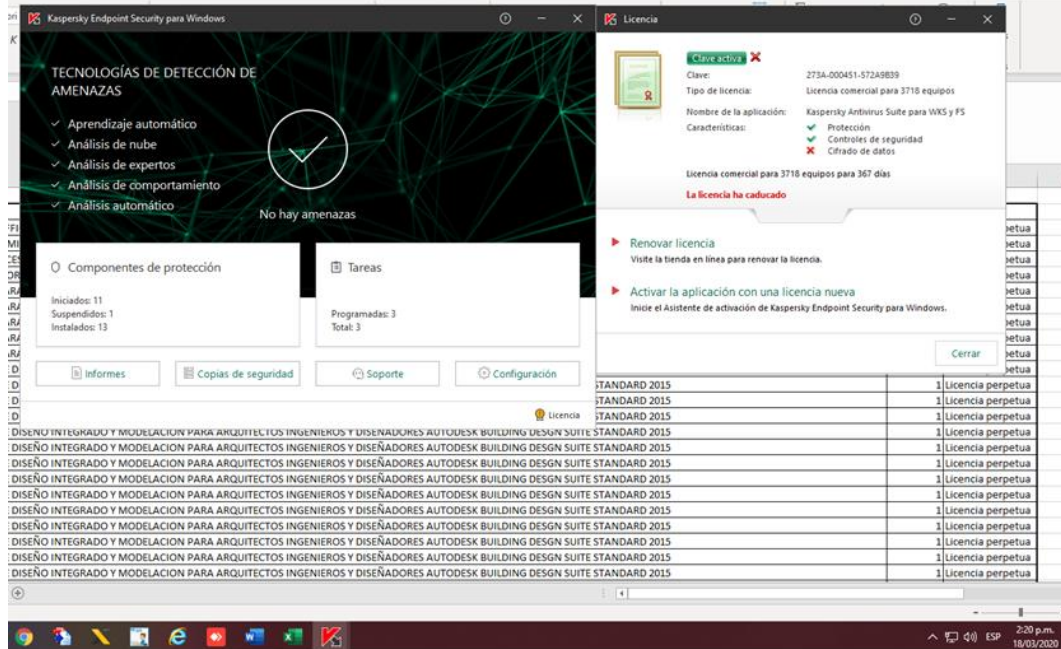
Kaspersky Endpoint Security para Windows

TECNOLOGÍAS DE DETECCIÓN DE AMENAZAS

Aprendizaje automático
Análisis de nube
Análisis de expertos
Análisis de comportamiento
Análisis automático

No hay amenazas

Componentes de protección

Iniciados: 11
Suspendidos: 1
Instalados: 13

Tareas

Programadas: 3
Total: 3

Informes
Copias de seguridad
Soporte
Configuración

Licencia

Licencia

Clave activa

Clave: 273A-000451-572A9B39
Tipo de licencia: Licencia comercial para 3718 equipos
Nombre de la aplicación: Kaspersky Antivirus Suite para WKS y FS
Características: Protección
Controles de seguridad
Cifrado de datos

Licencia comercial para 3718 equipos para 367 días

La licencia ha caducado

Renovar licencia
Visite la tienda en línea para renovar la licencia.

Activar la aplicación con una licencia nueva
Inicie el Asistente de activación de Kaspersky Endpoint Security para Windows.

Cerrar

| | | |
|---|---|---|
| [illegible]STANDARD 2015 | 1 | Licencia perpetua |
| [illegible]STANDARD 2015 | 1 | Licencia perpetua |
| DISEÑO INTEGRADO Y MODELACION PARA ARQUITECTOS INGENIEROS Y DISEÑADORES AUTODESK BUILDING DESGN SUITE STANDARD 2015 | 1 | Licencia perpetua |
| DISEÑO INTEGRADO Y MODELACION PARA ARQUITECTOS INGENIEROS Y DISEÑADORES AUTODESK BUILDING DESGN SUITE STANDARD 2015 | 1 | Licencia perpetua |
| DISEÑO INTEGRADO Y MODELACION PARA ARQUITECTOS INGENIEROS Y DISEÑADORES AUTODESK BUILDING DESGN SUITE STANDARD 2015 | 1 | Licencia perpetua |
| DISEÑO INTEGRADO Y MODELACION PARA ARQUITECTOS INGENIEROS Y DISEÑADORES AUTODESK BUILDING DESGN SUITE STANDARD 2015 | 1 | Licencia perpetua |
| DISEÑO INTEGRADO Y MODELACION PARA ARQUITECTOS INGENIEROS Y DISEÑADORES AUTODESK BUILDING DESGN SUITE STANDARD 2015 | 1 | Licencia perpetua |
| DISEÑO INTEGRADO Y MODELACION PARA ARQUITECTOS INGENIEROS Y DISEÑADORES AUTODESK BUILDING DESGN SUITE STANDARD 2015 | 1 | Licencia perpetua |
| DISEÑO INTEGRADO Y MODELACION PARA ARQUITECTOS INGENIEROS Y DISEÑADORES AUTODESK BUILDING DESGN SUITE STANDARD 2015 | 1 | Licencia perpetua |
| DISEÑO INTEGRADO Y MODELACION PARA ARQUITECTOS INGENIEROS Y DISEÑADORES AUTODESK BUILDING DESGN SUITE STANDARD 2015 | 1 | Licencia perpetua |
| DISEÑO INTEGRADO Y MODELACION PARA ARQUITECTOS INGENIEROS Y DISEÑADORES AUTODESK BUILDING DESGN SUITE STANDARD 2015 | 1 | Licencia perpetua |
| DISEÑO INTEGRADO Y MODELACION PARA ARQUITECTOS INGENIEROS Y DISEÑADORES AUTODESK BUILDING DESGN SUITE STANDARD 2015 | 1 | Licencia perpetua |

ESP
2:20 p.m.
18/03/2020